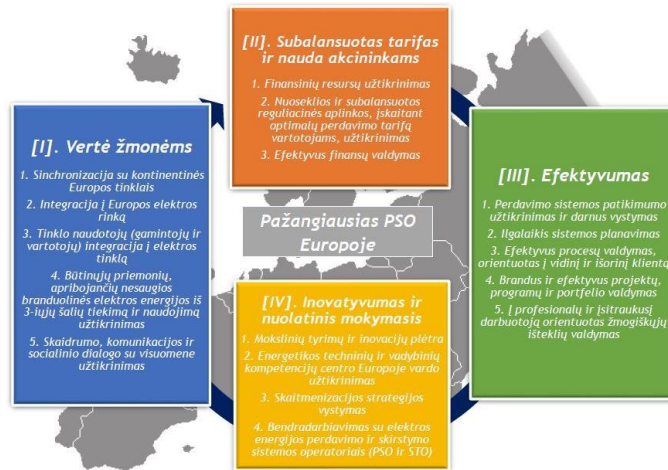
[II]. Subalansuotas tarifas ir nauda akcininkams

1. Finansinių resursų užtikrinimas
2. Nuoseklios ir subalansuotos reguliacinės aplinkos, įskaitant optimalų perdavimo tarifą vartotojams, užtikrinimas
3. Efektyvus finansų valdymas

[I]. Vertė žmonėms

1. Sinchronizacija su kontinentinės Europos tinklais
2. Integracija į Europos elektros rinką
3. Tinklo naudotojų (gamintojų ir vartotojų) integracija į elektros tinklą
4. Būtinųjų priemonių, apribojančių nesaugios branduolinės elektros energijos iš 3-iųjų šalių tiekimą ir naudojimą užtikrinimas
5. Skaidrumo, komunikacijos ir socialinio dialogo su visuomene užtikrinimas

Pažangiausias PSO Europoje

[III]. Efektyvumas

1. Perdavimo sistemos patikimumo užtikrinimas ir darnus vystymas
2. Ilgalaikis sistemos planavimas
3. Efektyvus procesų valdymas, orientuotas į vidinį ir išorinį klientą
4. Brandus ir efektyvus projektų, programų ir portfelio valdymas
5. Į profesionalų ir įsitraukusį darbuotoją orientuotas žmogiškųjų išteklių valdymas

[IV]. Inovatyvumas ir nuolatinis mokymasis

1. Mokslinių tyrimų ir inovacijų plėtra
2. Energetikos techninių ir vadybinių kompetencijų centro Europoje vardo užtikrinimas
3. Skaitmenizacijos strategijos vystymas
4. Bendradarbiavimas su elektros energijos perdavimo ir skirstymo sistemos operatoriais (PSO ir STO)